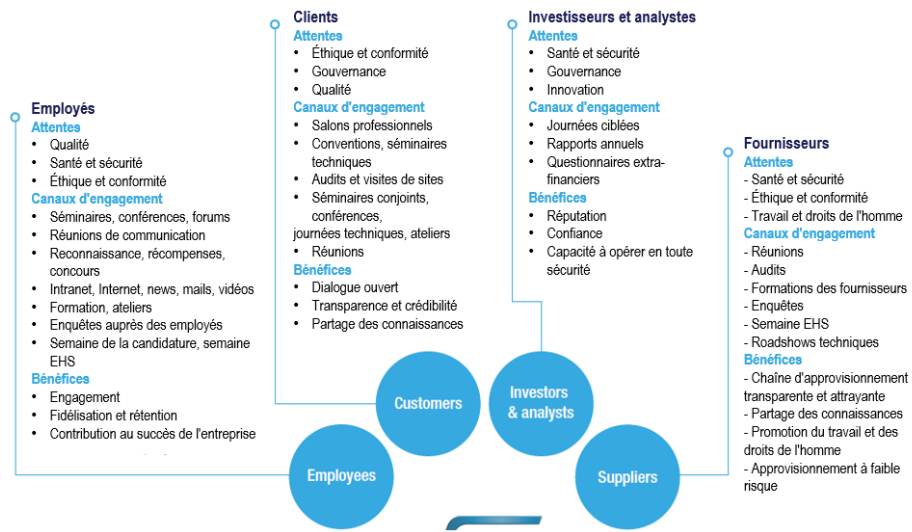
Employés
Attentes
- Qualité
- Santé et sécurité
- Éthique et conformité
Canaux d'engagement
- Séminaires, conférences, forums
- Réunions de communication
- Reconnaissance, récompenses, concours
- Intranet, Internet, news, mails, vidéos
- Formation, ateliers
- Enquêtes auprès des employés
- Semaine de la candidature, semaine EHS
Bénéfices
- Engagement
- Fidélisation et rétention
- Contribution au succès de l'entreprise

Clients
Attentes
- Éthique et conformité
- Gouvernance
- Qualité
Canaux d'engagement
- Salons professionnels
- Conventions, séminaires techniques
- Audits et visites de sites
- Séminaires conjoints, conférences,
journées techniques, ateliers
- Réunions
Bénéfices
- Dialogue ouvert
- Transparence et crédibilité
- Partage des connaissances

Investisseurs et analystes
Attentes
- Santé et sécurité
- Gouvernance
- Innovation
Canaux d'engagement
- Journées ciblées
- Rapports annuels
- Questionnaires extra-financiers
Bénéfices
- Réputation
- Confiance
- Capacité à opérer en toute sécurité

Fournisseurs
Attentes
- Santé et sécurité
- Éthique et conformité
- Travail et droits de l'homme
Canaux d'engagement
- Réunions
- Audits
- Formations des fournisseurs
- Enquêtes
- Semaine EHS
- Roadshows techniques
Bénéfices
- Chaîne d'approvisionnement transparente et attrayante
- Partage des connaissances
- Promotion du travail et des droits de l'homme
- Approvisionnement à faible risque

Customers

Investors & analysts

Employees

Suppliers